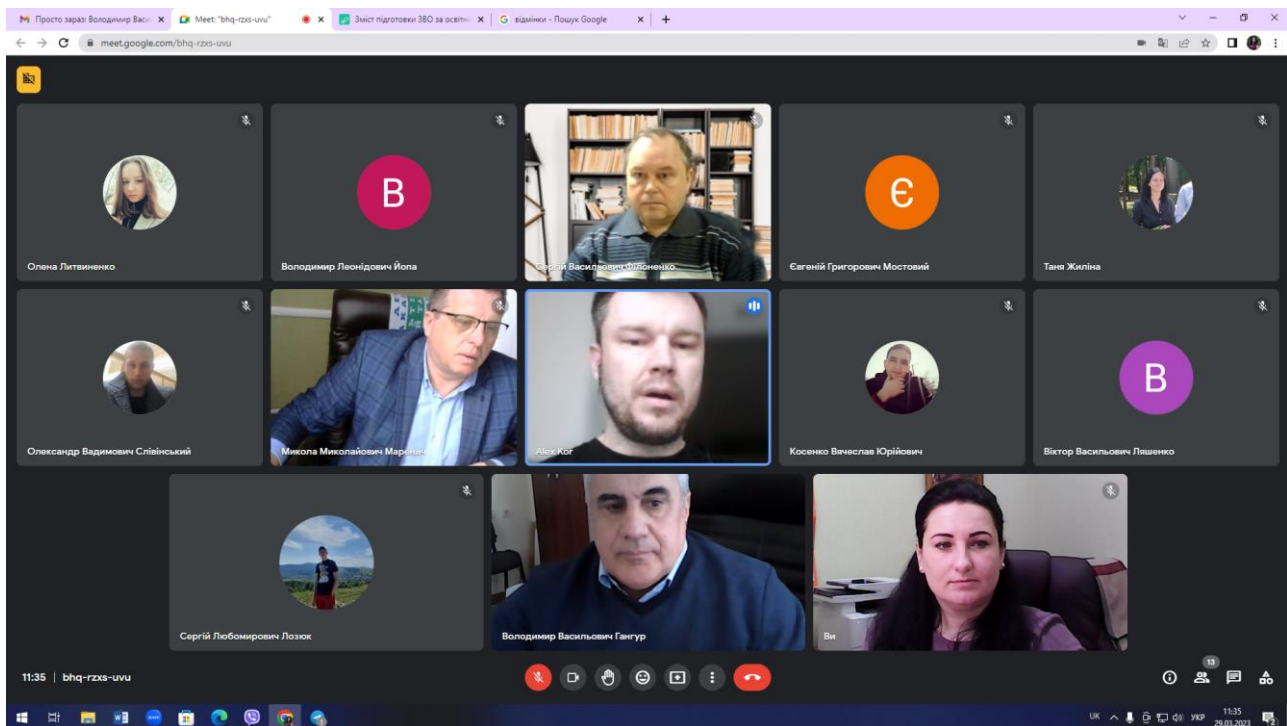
Просто зараз: Володимир Вас
Meet: "bhq-rzxs-uvu"
Зміст підготовки ЗВО за освітн
відмінки - Пошук Google

meet.google.com/bhq-rzxs-uvu

Олена Литвиненко

В
Володимир Леонідович Йопа

Сергій Васильович Філоненко

Є
Євгеній Григорович Мостовий

Таня Жиліна

Олександр Вадимович Слівінський

Микола Миколайович Марен

Alex Kor

Косенко Вячеслав Юрійович

В
Віктор Васильович Ляшенко

Сергій Любомирович Лозюк

Володимир Васильович Гангур

Ви

11:35 | bhq-rzxs-uvu

13

UK УКР 11:35 29.03.2023